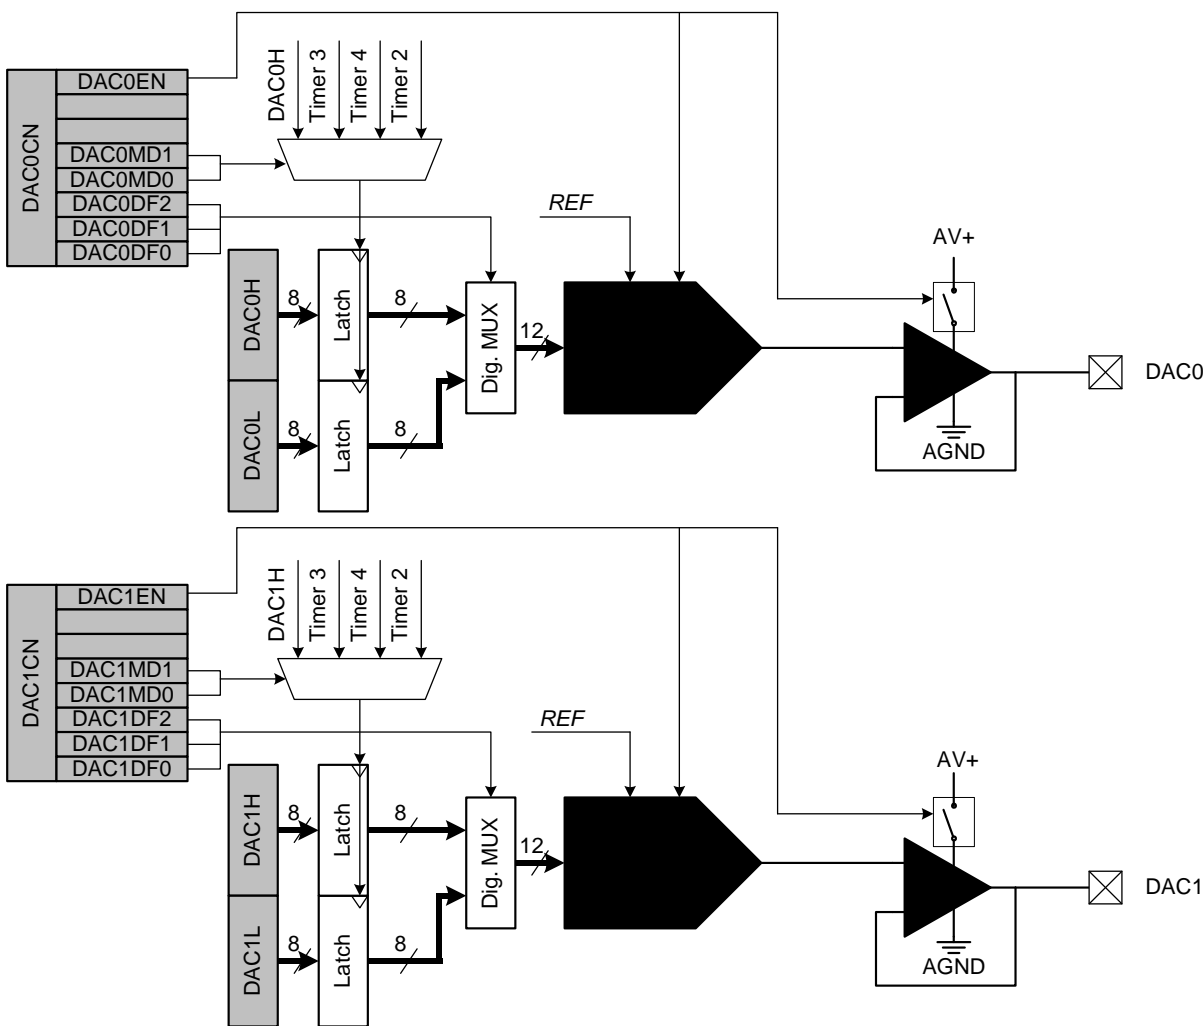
DAC0CN
DAC0EN
DAC0MD1
DAC0MD0
DAC0DF2
DAC0DF1
DAC0DF0
DAC0H
Timer 3
Timer 4
Timer 2
DAC0H
8
Latch
8
DAC0L
8
Latch
8
Dig. MUX
12
REF
AV+
DAC0
AGND

DAC1CN
DAC1EN
DAC1MD1
DAC1MD0
DAC1DF2
DAC1DF1
DAC1DF0
DAC1H
Timer 3
Timer 4
Timer 2
DAC1H
8
Latch
8
DAC1L
8
Latch
8
Dig. MUX
12
REF
AV+
DAC1
AGND